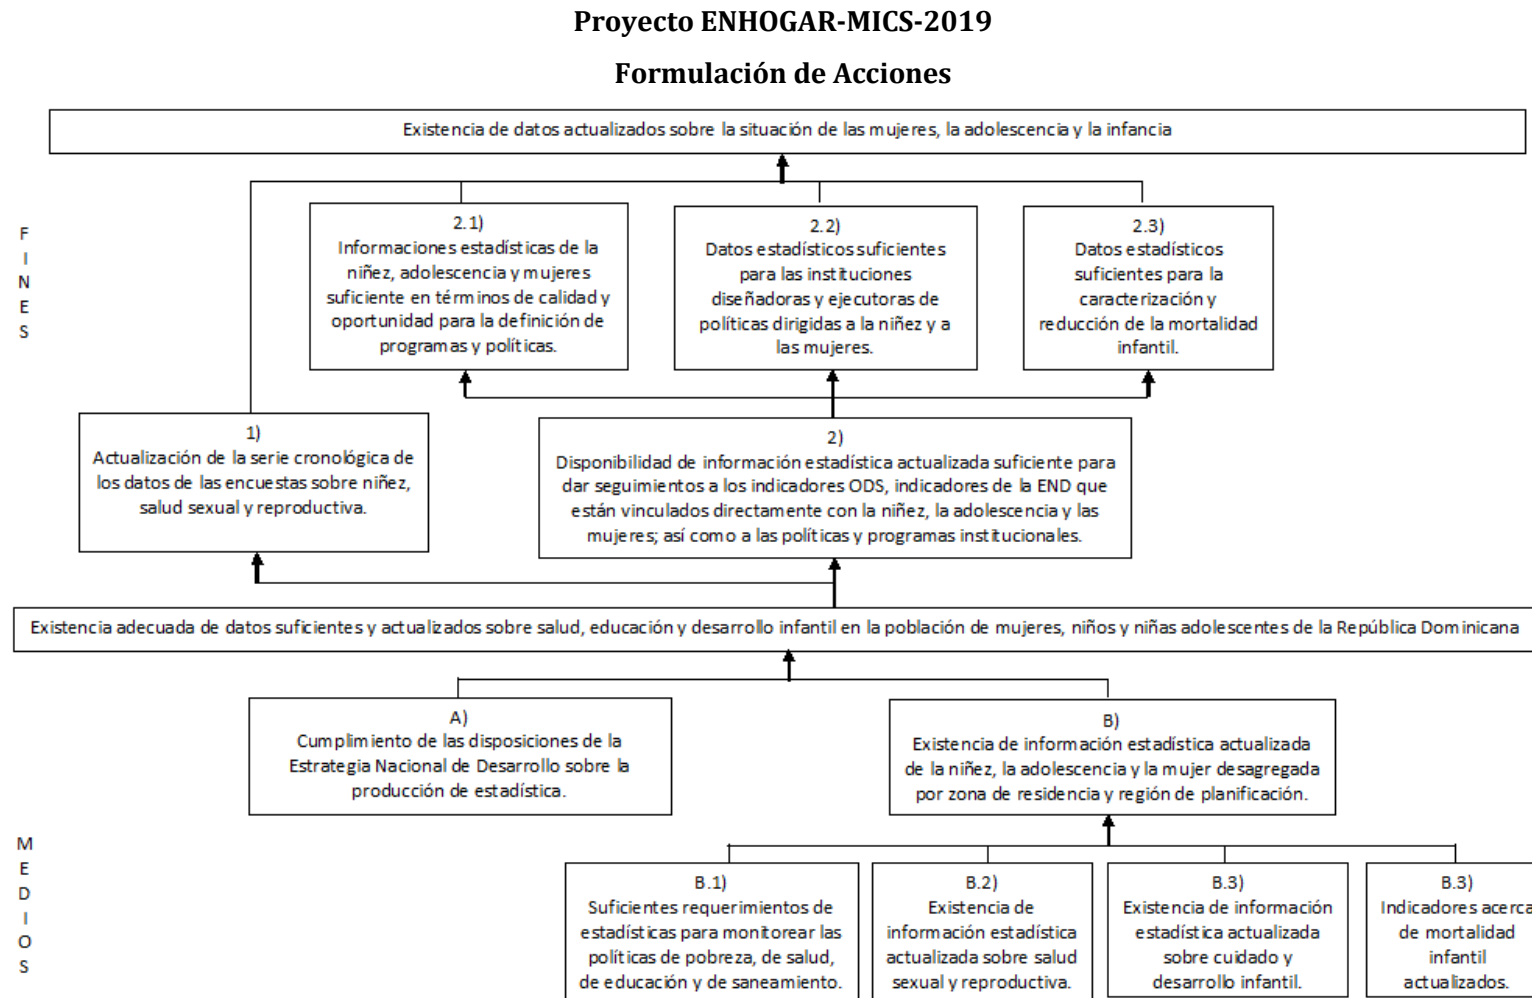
Proyecto ENHOGAR-MICS-2019

Formulación de Acciones

Existencia de datos actualizados sobre la situación de las mujeres, la adolescencia y la infancia

FINES

2.1)
Informaciones estadísticas de la niñez, adolescencia y mujeres suficiente en términos de calidad y oportunidad para la definición de programas y políticas.

2.2)
Datos estadísticos suficientes para las instituciones diseñadoras y ejecutoras de políticas dirigidas a la niñez y a las mujeres.

2.3)
Datos estadísticos suficientes para la caracterización y reducción de la mortalidad infantil.

1)
Actualización de la serie cronológica de los datos de las encuestas sobre niñez, salud sexual y reproductiva.

2)
Disponibilidad de información estadística actualizada suficiente para dar seguimientos a los indicadores ODS, indicadores de la END que están vinculados directamente con la niñez, la adolescencia y las mujeres; así como a las políticas y programas institucionales.

Existencia adecuada de datos suficientes y actualizados sobre salud, educación y desarrollo infantil en la población de mujeres, niños y niñas adolescentes de la República Dominicana

A)
Cumplimiento de las disposiciones de la Estrategia Nacional de Desarrollo sobre la producción de estadística.

B)
Existencia de información estadística actualizada de la niñez, la adolescencia y la mujer desagregada por zona de residencia y región de planificación.

MEDIOS

B.1)
Suficientes requerimientos de estadísticas para monitorear las políticas de pobreza, de salud, de educación y de saneamiento.

B.2)
Existencia de información estadística actualizada sobre salud sexual y reproductiva.

B.3)
Existencia de información estadística actualizada sobre cuidado y desarrollo infantil.

B.3)
Indicadores acerca de mortalidad infantil actualizados.